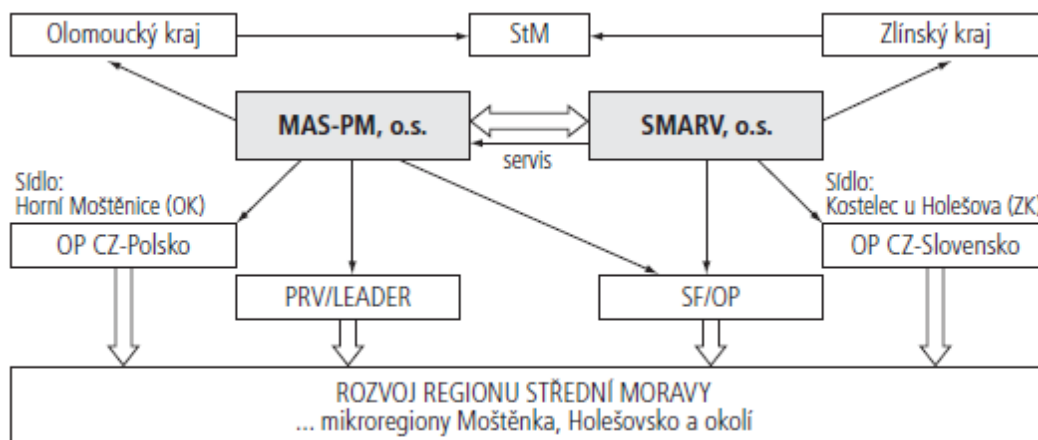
Olomoucký kraj

StM

Zlínský kraj

MAS-PM, o.s.

SMARV, o.s.

servis

Sídlo:
Horní Moštěnice (OK)

Sídlo:
Kostelec u Holešova (ZK)

OP CZ-Polsko

OP CZ-Slovensko

PRV/LEADER

SF/OP

ROZVOJ REGIONU STŘEDNÍ MORAVY
... mikroregiony Moštěnka, Holešovsko a okolí